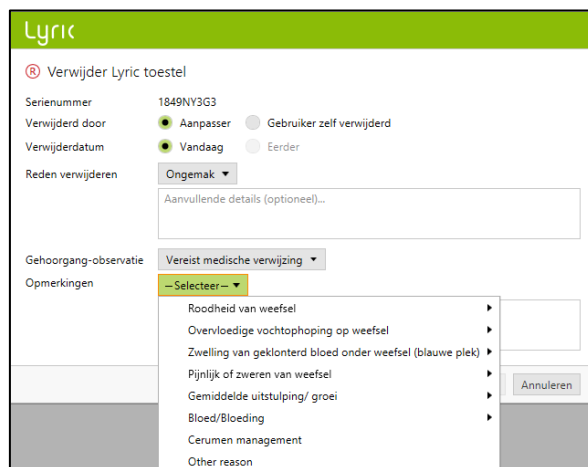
Lyric

® Verwijder Lyric toestel

Serienummer 1849NY3G3

Verwijderd door Aanpasser Gebruiker zelf verwijderd

Verwijderdatum Vandaag Eerder

Reden verwijderen Ongemak ▾

Aanvullende details (optioneel)...

Gehoorgang-observatie Vereist medische verwijzing ▾

Opmerkingen -- Selecteer -- ▾

Roodheid van weefsel ▸
Overvloedige vochtophoping op weefsel ▸
Zwelling van geklonterd bloed onder weefsel (blauwe plek) ▸
Pijnlijk of zweren van weefsel ▸
Gemiddelde uitstulping/ groei ▸
Bloed/Bloeding ▸
Cerumen management
Other reason

Annuleren